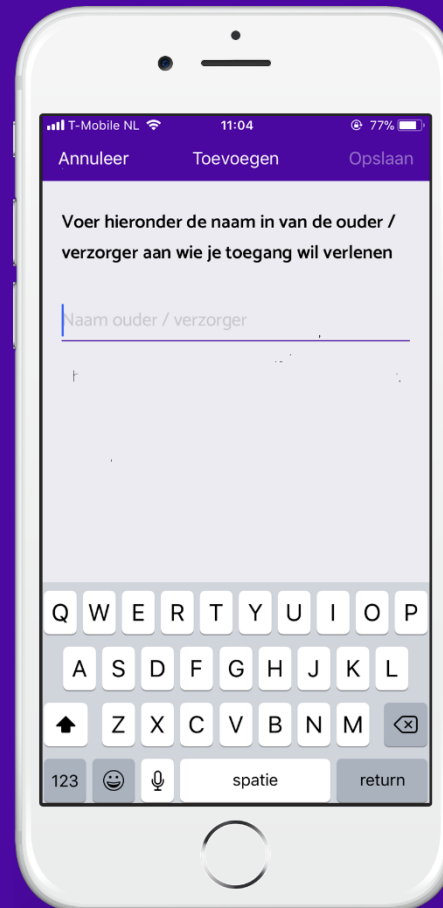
T-Mobile NL 11:04 77%

Annuleer Toevoegen Opslaan

Voer hieronder de naam in van de ouder / verzorger aan wie je toegang wil verlenen

Naam ouder / verzorger

Q W E R T Y U I O P
A S D F G H J K L
Z X C V B N M
123 spatie return